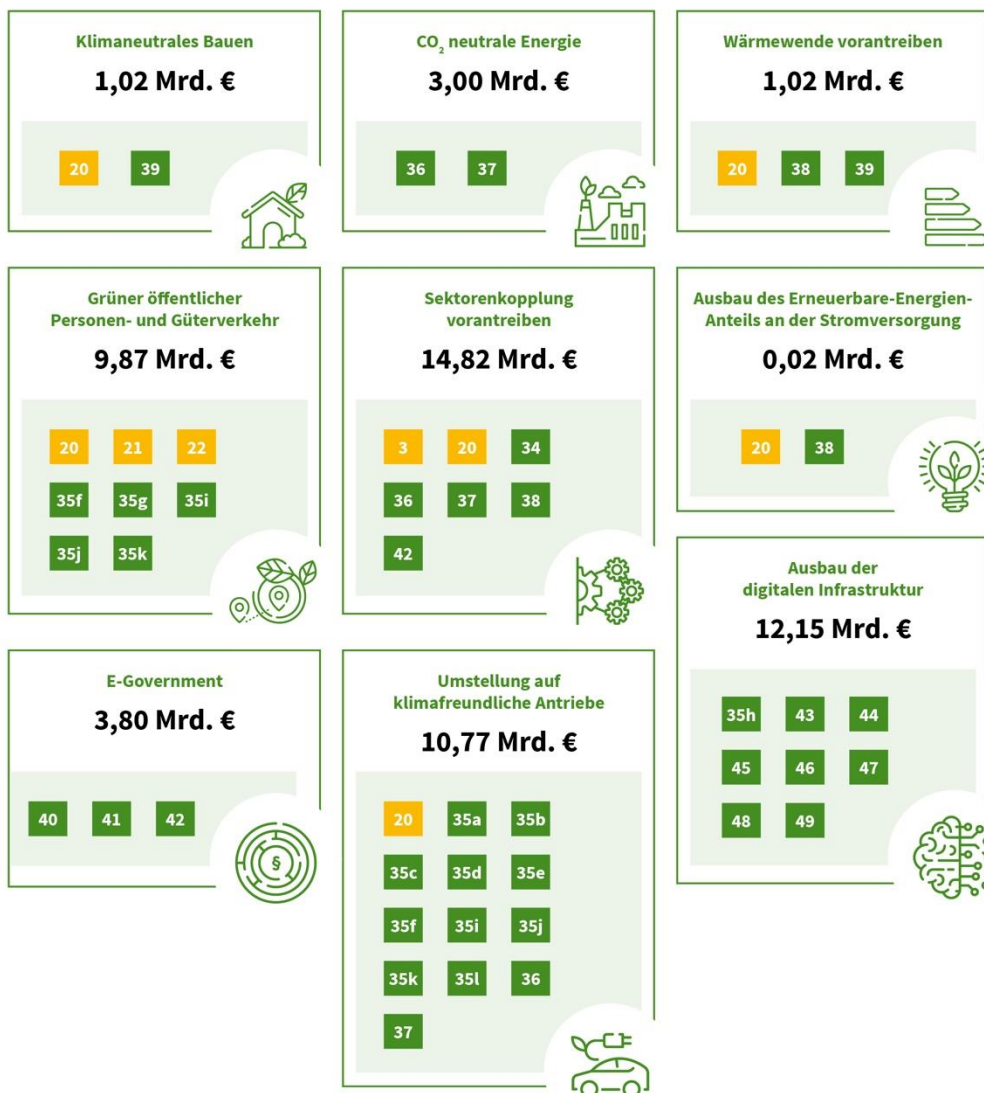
Klimaneutrales Bauen

1,02 Mrd. €

20 39

$CO_2$ neutrale Energie

3,00 Mrd. €

36 37

Wärmewende vorantreiben

1,02 Mrd. €

20 38 39

Grüner öffentlicher Personen- und Güterverkehr

9,87 Mrd. €

20 21 22
35f 35g 35i
35j 35k

Sektorenkopplung vorantreiben

14,82 Mrd. €

3 20 34
36 37 38
42

Ausbau des Erneuerbare-Energien-Anteils an der Stromversorgung

0,02 Mrd. €

20 38

Ausbau der digitalen Infrastruktur

12,15 Mrd. €

35h 43 44
45 46 47
48 49

E-Government

3,80 Mrd. €

40 41 42

§

Umstellung auf klimafreundliche Antriebe

10,77 Mrd. €

20 35a 35b
35c 35d 35e
35f 35i 35j
35k 35l 36
37